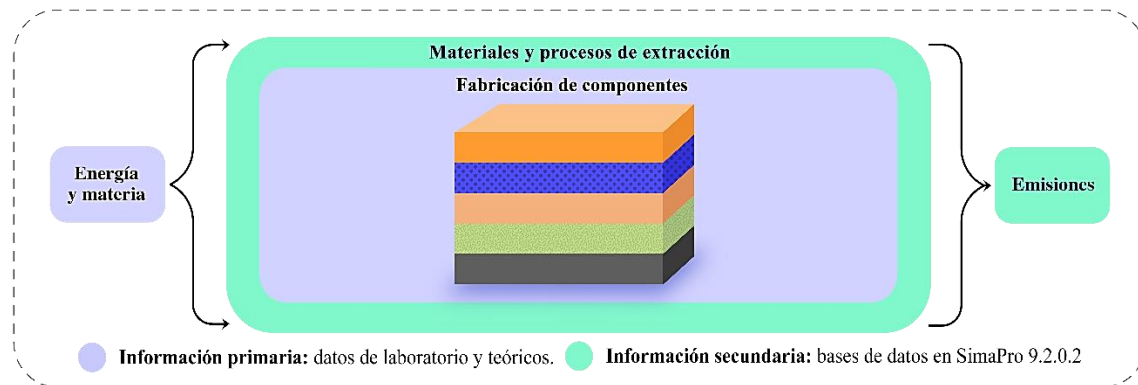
Materiales y procesos de extracción

Fabricación de componentes

Energía y materia

Emisiones

Información primaria: datos de laboratorio y teóricos.

Información secundaria: bases de datos en SimaPro 9.2.0.2